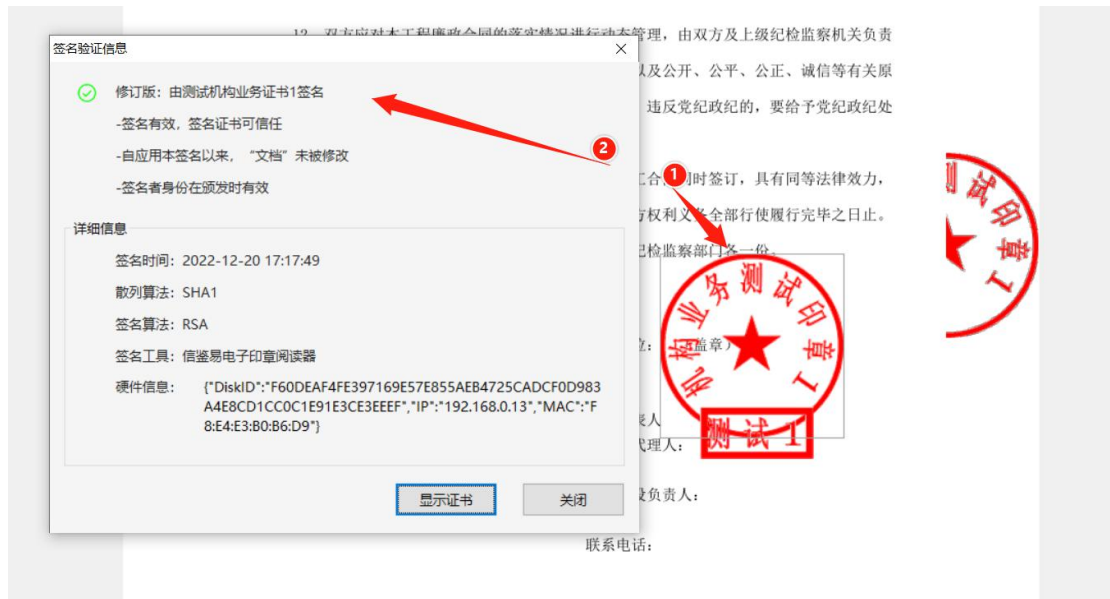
签名验证信息

修订版：由测试机构业务证书1签名

-签名有效，签名证书可信任

-自应用本签名以来，“文档”未被修改

-签名者身份在颁发时有效

详细信息

签名时间：2022-12-20 17:17:49

散列算法：SHA1

签名算法：RSA

签名工具：信鉴易电子印章阅读器

硬件信息：{"DiskID":"F60DEAF4FE397169E57E855AEB4725CADCF0D983A4E8CD1CC0C1E91E3CE3EEEF","IP":"192.168.0.13","MAC":"F8:E4:E3:B0:B6:D9"}

显示证书 关闭

12. 双方应对本工程廉政合同的落实情况进行动态管理，由双方及上级纪检监察机关负责 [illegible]以及公开、公平、公正、诚信等有关原 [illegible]违反党纪政纪的，要给予党纪政纪处

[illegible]工合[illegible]时签订，具有同等法律效力，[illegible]方权利义务全部行使履行完毕之日止。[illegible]纪检监察部门各一份。

2

1

机构业务测试印章1

测试1

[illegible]位：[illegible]盖章）

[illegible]表人

代理人：

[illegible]级负责人：

联系电话：

测试印章1